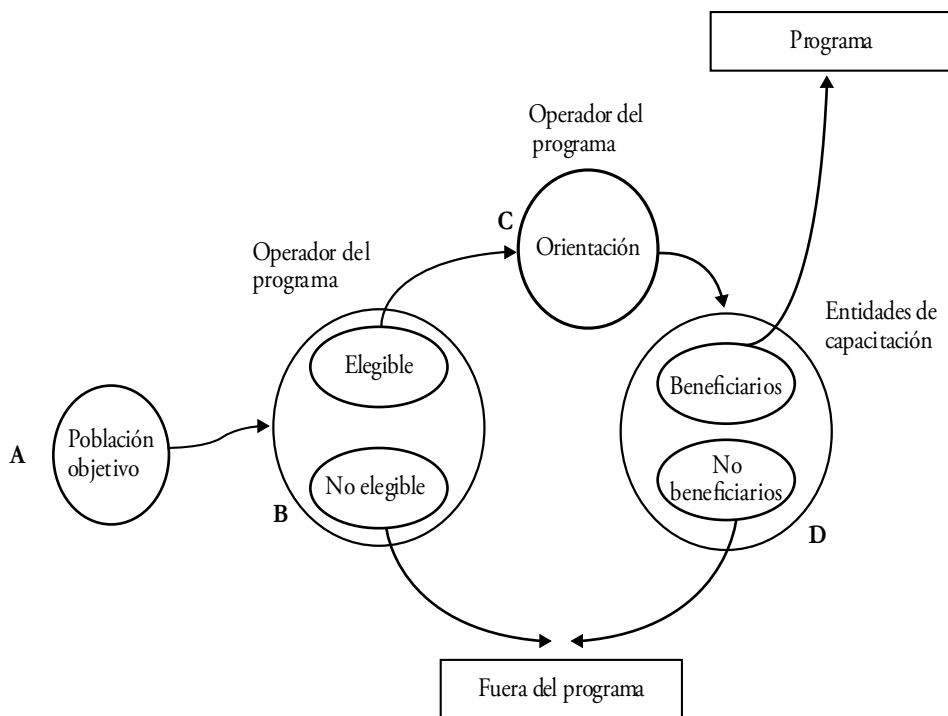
Programa

Operador del programa

C

Orientación

Operador del programa

Entidades de capacitación

Elegible

Beneficiarios

A

Población objetivo

No elegible

No beneficiarios

B

D

Fuera del programa